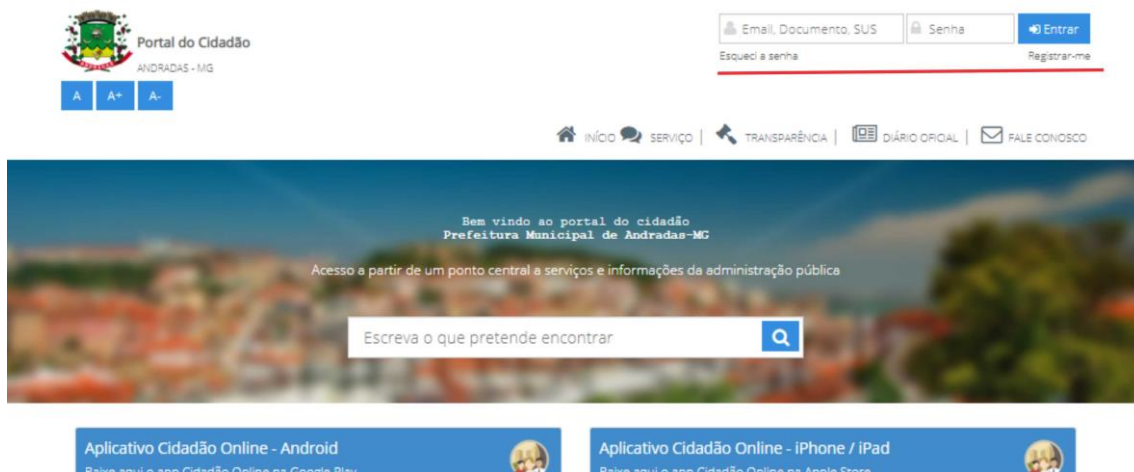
Portal do Cidadão
ANDRADAS - MG

A A+ A-

Email, Documento, SUS
Senha
Entrar
Esqueci a senha
Registrar-me

INÍCIO SERVIÇO | TRANSPARÊNCIA | DIÁRIO OFICIAL | FALE CONOSCO

Bem vindo ao portal do cidadão
Prefeitura Municipal de Andradas-MG

Acesso a partir de um ponto central a serviços e informações da administração pública

Escreva o que pretende encontrar

Aplicativo Cidadão Online - Android
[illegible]

Aplicativo Cidadão Online - iPhone / iPad
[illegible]